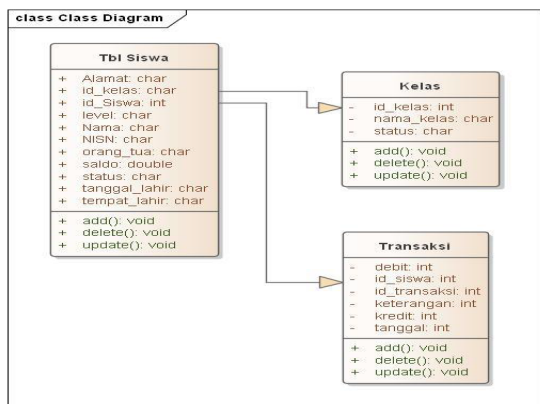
class Class Diagram

Tbl Siswa

+ Alamat: char
+ id_kelas: char
+ id_Siswa: int
+ level: char
+ Nama: char
+ NISN: char
+ orang_tua: char
+ saldo: double
+ status: char
+ tanggal_lahir: char
+ tempat_lahir: char

+ add(): void
+ delete(): void
+ update(): void

Kelas

- id_kelas: int
- nama_kelas: char
- status: char

+ add(): void
+ delete(): void
+ update(): void

Transaksi

- debit: int
- id_siswa: int
- id_transaksi: int
- keterangan: int
- kredit: int
- tanggal: int

+ add(): void
+ delete(): void
+ update(): void